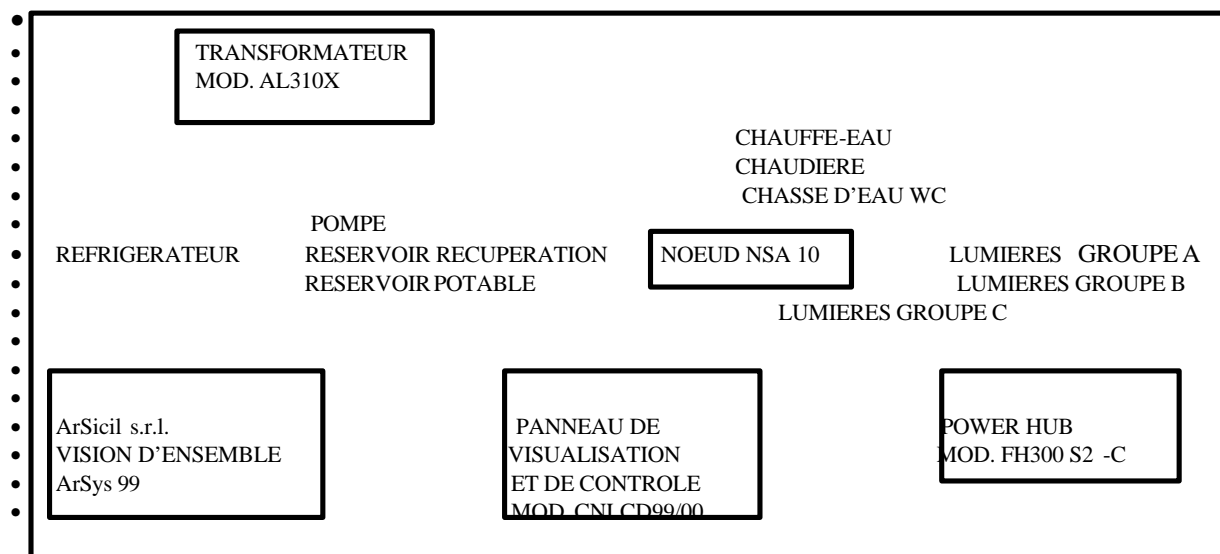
TRANSFORMATEUR
MOD. AL310X

CHAUFFE-EAU
CHAUDIERE
CHASSE D'EAU WC

POMPE

REFRIGERATEUR

RESERVOIR RECUPERATION
RESERVOIR POTABLE

NOEUD NSA 10

LUMIERES GROUPE A
LUMIERES GROUPE B
LUMIERES GROUPE C

ArSicil s.r.l.
VISION D'ENSEMBLE
ArSys 99

PANNEAU DE
VISUALISATION
ET DE CONTROLE
MOD. CNLCD99/00

POWER HUB
MOD. FH300 S2 -C